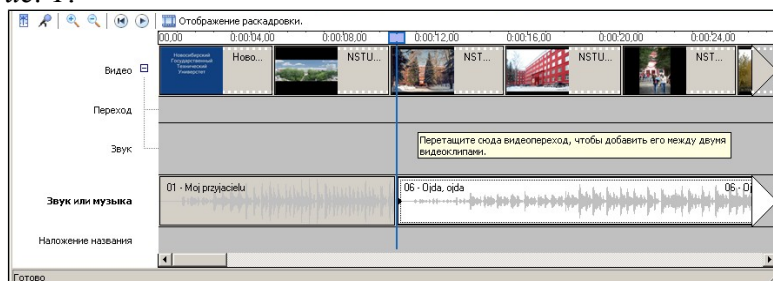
Отображение раскадровки.

00,00 0:00:04,00 0:00:08,00 0:00:12,00 0:00:16,00 0:00:20,00 0:00:24,00

Видео

Новосибирский Государственный Технический Университет

Ново...

NSTU...

NST...

NSTU...

NST...

Переход

Звук

Перетащите сюда видеопереход, чтобы добавить его между двумя видеоклипами.

Звук или музыка

01 - Moj przyjacielu

06 - Ojda, ojda

06 - O

Наложение названия

Готово